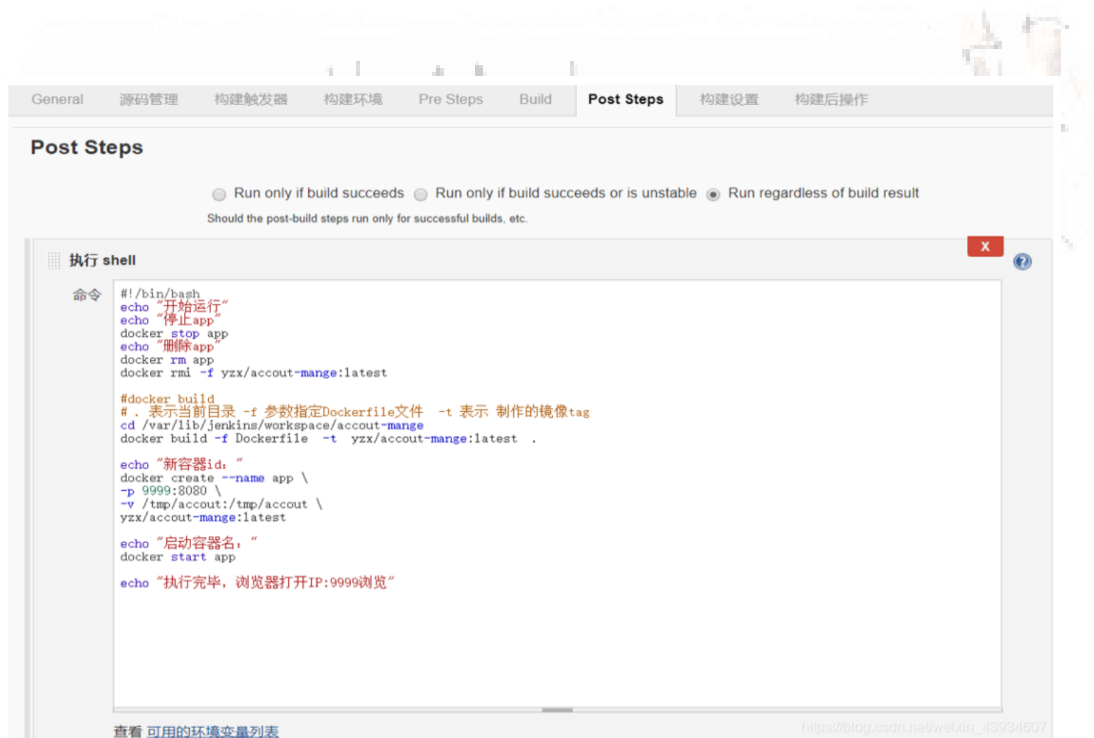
General 源码管理 构建触发器 构建环境 Pre Steps Build Post Steps 构建设置 构建后操作

Post Steps

Run only if build succeeds Run only if build succeeds or is unstable Run regardless of build result

Should the post-build steps run only for successful builds, etc.

执行 shell

X

命令

#!/bin/bash
echo "开始运行"
echo "停止app"
docker stop app
echo "删除app"
docker rm app
docker rmi -f yzx/accout-mange:latest

#docker build
# . 表示当前目录 -f 参数指定Dockerfile文件 -t 表示 制作的镜像tag
cd /var/lib/jenkins/workspace/accout-mange
docker build -f Dockerfile -t yzx/accout-mange:latest .

echo "新容器id："
docker create --name app \
-p 9999:8080 \
-v /tmp/accout:/tmp/accout \
yzx/accout-mange:latest

echo "启动容器名："
docker start app

echo "执行完毕，浏览器打开IP:9999浏览"

查看 可用的环境变量列表

https://blog.csdn.net/weixin_43934607